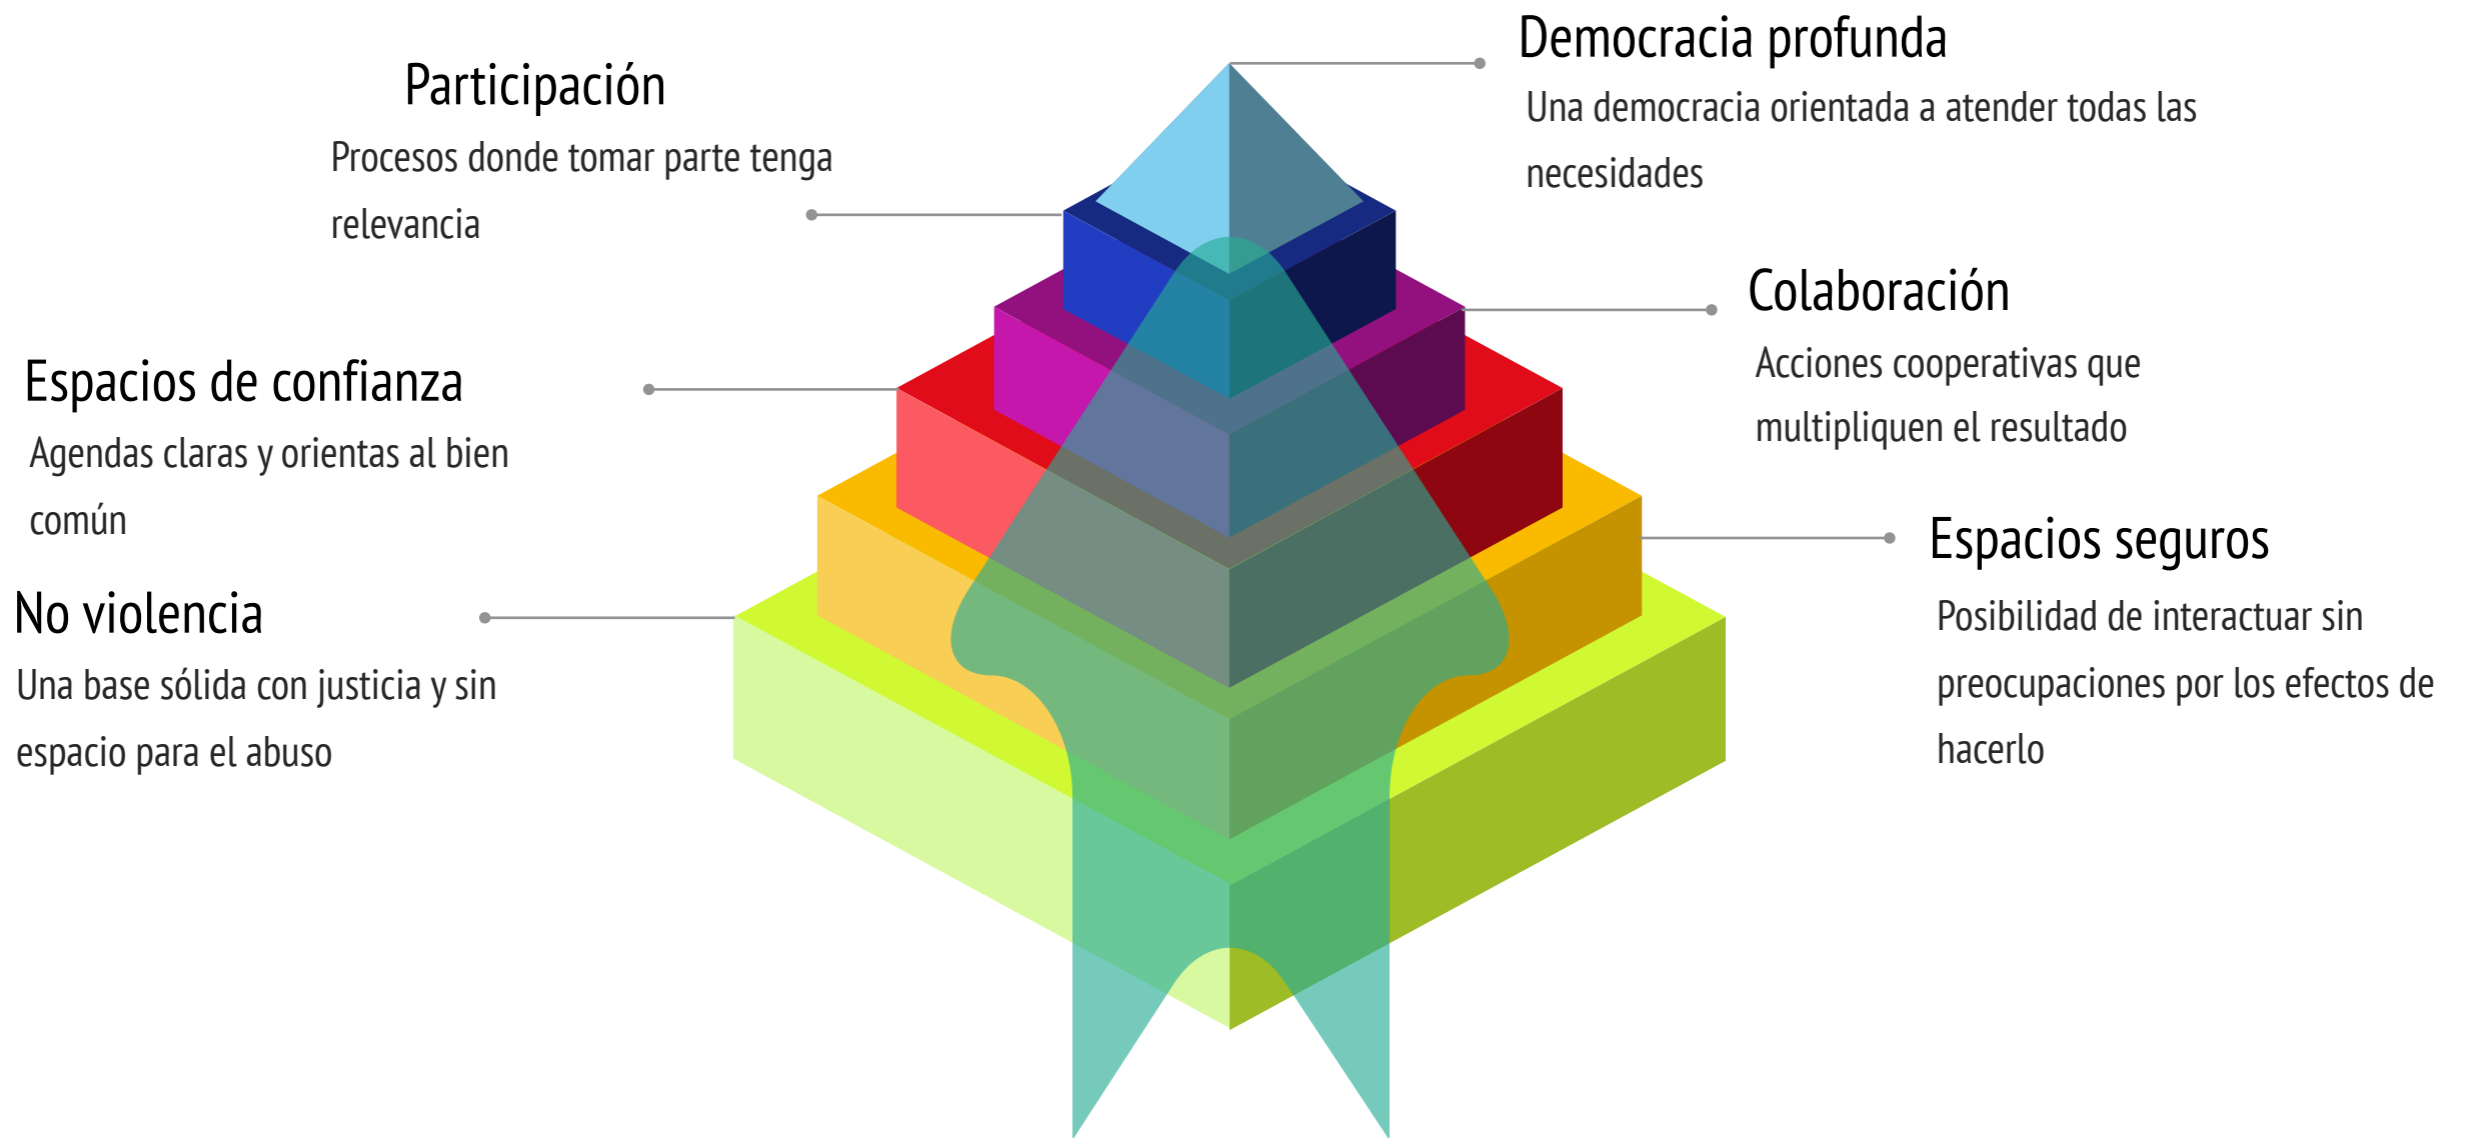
Democracia profunda

Una democracia orientada a atender todas las necesidades

Participación

Procesos donde tomar parte tenga relevancia

Colaboración

Acciones cooperativas que multipliquen el resultado

Espacios de confianza

Agendas claras y orientas al bien común

Espacios seguros

Posibilidad de interactuar sin preocupaciones por los efectos de hacerlo

No violencia

Una base sólida con justicia y sin espacio para el abuso